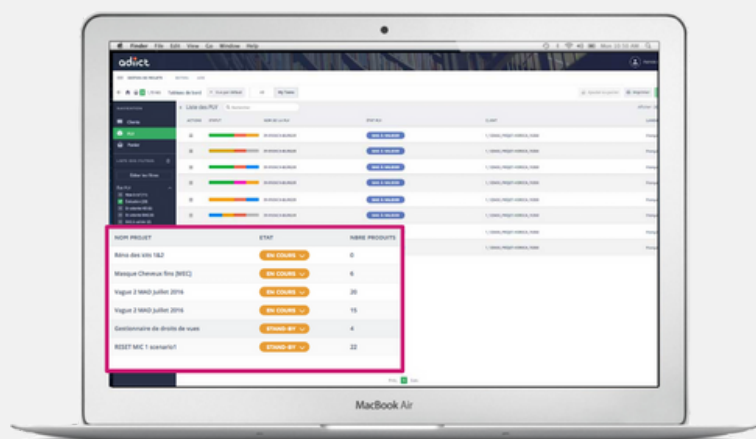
Finder File Edit View Go Window Help

adict

Liste des PLV

| NOM PROJET | ETAT | NBRE PRODUITS |
|---|---|---|
| Bains des iots 1&2 | EN COURS | 0 |
| Masque Cheveux fins (MEC) | EN COURS | 6 |
| Vague 2 MAO Juillet 2016 | EN COURS | 20 |
| Vague 2 MAO Juillet 2016 | EN COURS | 15 |
| Gestionnaire de droits de vues | STAND-BY | 4 |
| RESET MIC 1 scenario1 | STAND-BY | 22 |

MacBook Air